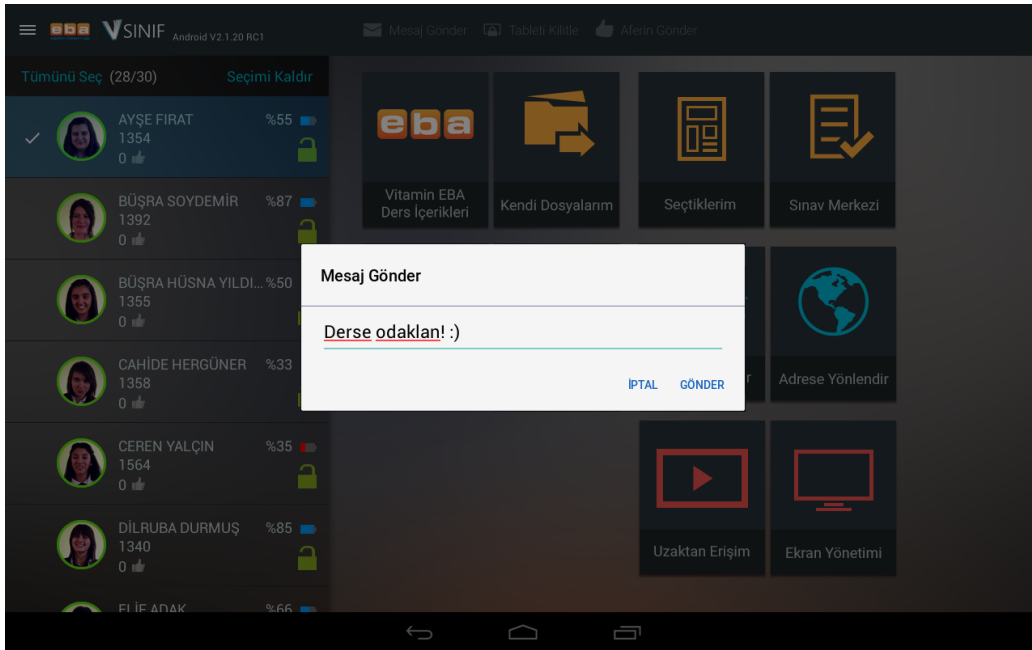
eba VSINIF Android V2.1.20 RC1

Mesaj Gönder Tableti Kilitle Aferin Gönder

Tümünü Seç (28/30) Seçimi Kaldır

AYŞE FIRAT 1354 0 %55

BÜŞRA SOYDEMİR 1392 0 %87

BÜŞRA HÜSNA YILDI... %50 1355 0

CAHİDE HERGÜNER %33 1358 0

CEREN YALÇIN %35 1564 0

DİLRUBA DURMUŞ %85 1340 0

ELİF ADAK %66

eba

Vitamin EBA Ders İçerikleri

Kendi Dosyalarım

Seçtiklerim

Sınav Merkezi

Adrese Yönlendir

Uzaktan Erişim

Ekran Yönetimi

Mesaj Gönder

Derse odaklan! :)

İPTAL GÖNDER